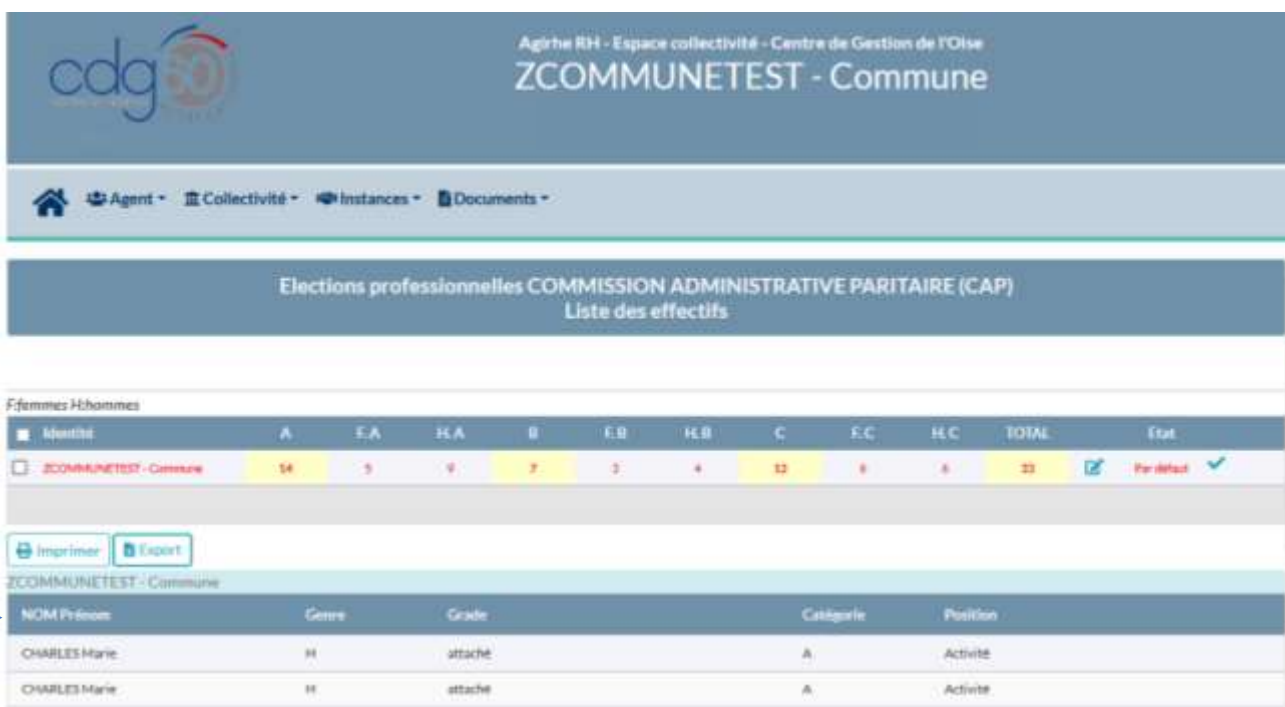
cdg 60

Agirhe RH - Espace collectivité - Centre de Gestion de l'Oise
ZCOMMUNETEST - Commune

Agent Collectivité Instances Documents

Elections professionnelles COMMISSION ADMINISTRATIVE PARITAIRE (CAP)
Liste des effectifs

F:femmes H:hommes

| Identité | A | F.A | H.A | B | F.B | H.B | C | F.C | H.C | TOTAL | | Etat |
|---|---|---|---|---|---|---|---|---|---|---|---|---|
| ZCOMMUNETEST - Commune | 14 | 5 | 9 | 7 | 3 | 4 | 12 | 6 | 6 | 33 | | Par défaut |

Imprimer Export

ZCOMMUNETEST - Commune

| NOM Prénom | Genre | Grade | Catégorie | Position |
|---|---|---|---|---|
| CHARLES Marie | H | attaché | A | Activité |
| CHARLES Marie | H | attaché | A | Activité |